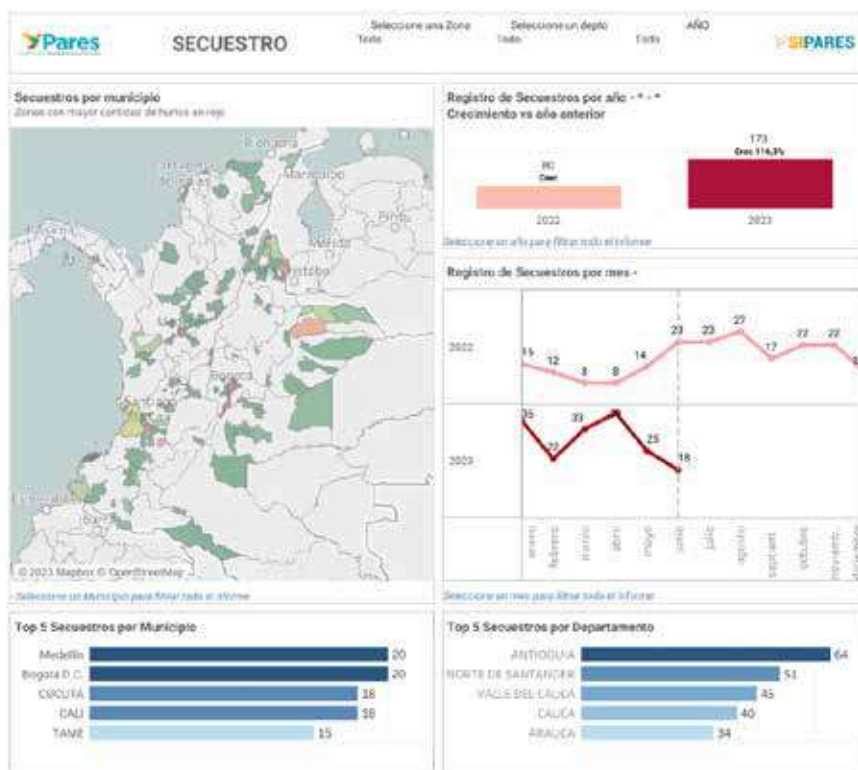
Pares

SECUESTRO

Seleccione una Zona
Todo

Seleccione un depto
Todo

AÑO
Todo

SIPARES

Secuestros por municipio
Zonas con mayor cantidad de hurtos en rojo

Riohacha
Barranquilla
Santa Marta
Maracaibo
Panamá
Mérida
Cristóbal
Bogotá
Santiago
Barinas
Quito

© 2023 Mapbox © OpenStreetMap

Seleccione un Municipio para filtrar todo el informe

Registro de Secuestros por año - * - *
Crecimiento vs año anterior

80
Crec

173
Crec 116,3%

2022

2023

Seleccione un año para filtrar todo el informe

Registro de Secuestros por mes -

2022

15
12
8
8
14
23
23
27
17
22
22
9

2023

35
22
33
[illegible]
25
18

enero
febrero
marzo
abril
mayo
junio
julio
agosto
septiembre
octubre
noviembre
diciembre

Seleccione un mes para filtrar todo el informe

Top 5 Secuestros por Municipio

| | |
|---|---|
| Medellín | 20 |
| Bogotá D.C. | 20 |
| CUCUTA | 18 |
| CALI | 18 |
| TAME | 15 |

Top 5 Secuestros por Departamento

| | |
|---|---|
| ANTIOQUIA | 64 |
| NORTE DE SANTANDER | 51 |
| VALLE DEL CAUCA | 45 |
| CAUCA | 40 |
| ARAUCA | 34 |